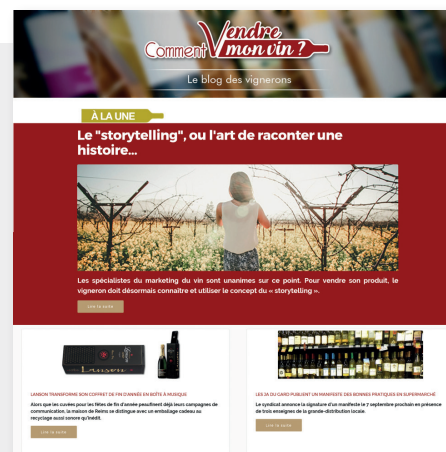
Comment Vendre mon vin ?

Le blog des vignerons

À LA UNE

Le "storytelling", ou l'art de raconter une histoire...

Les spécialistes du marketing du vin sont unanimes sur ce point. Pour vendre son produit, le vigneron doit désormais connaître et utiliser le concept du « storytelling ».

LIRE LA SUITE

LANSON TRANSFORME SON COFFRET DE FIN D'ANNÉE EN BOÎTE À MUSIQUE

Alors que les cuvées pour les fêtes de fin d'année peaufinent déjà leurs campagnes de communication, la maison de Reims se distingue avec un emballage cadeau au recyclage aussi sonore qu'inédit.

LIRE LA SUITE

LES JA DU GARD PUBLIENT UN MANIFESTE DES BONNES PRATIQUES EN SUPERMARCHÉ

Le syndicat annonce la signature d'un manifeste le 7 septembre prochain en présence de trois enseignes de la grande-distribution locale.

LIRE LA SUITE